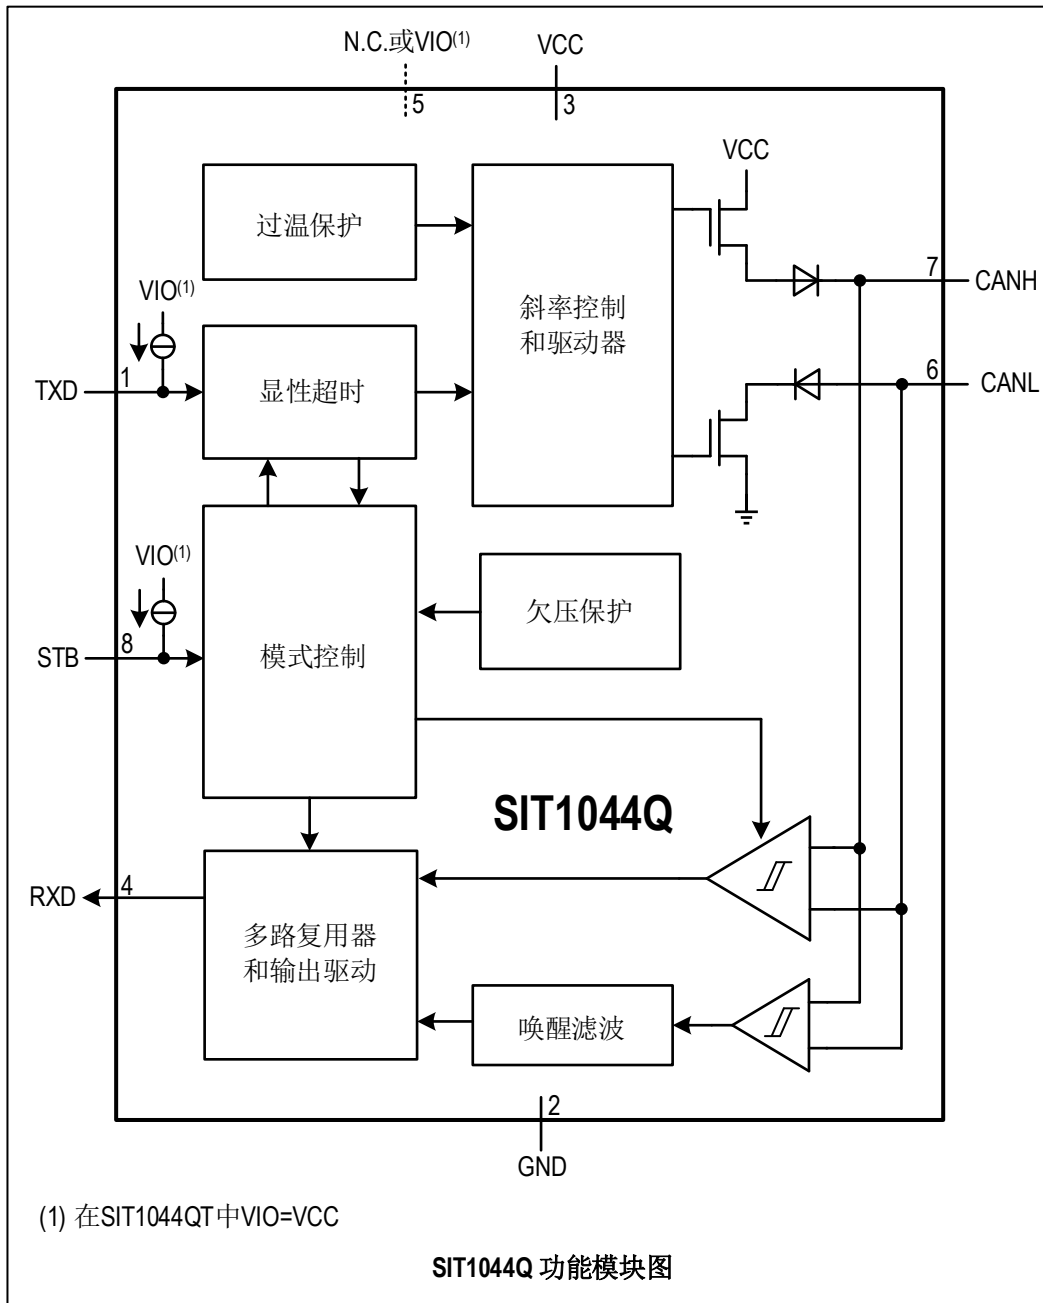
N.C.或VIO$^{(1)}$
VCC
5
3
过温保护
斜率控制和驱动器
VCC
7 CANH
6 CANL
VIO$^{(1)}$
TXD 1
显性超时
VIO$^{(1)}$
欠压保护
STB 8
模式控制
SIT1044Q
RXD 4
多路复用器和输出驱动
唤醒滤波
2
GND

(1) 在SIT1044QT中VIO=VCC

SIT1044Q 功能模块图